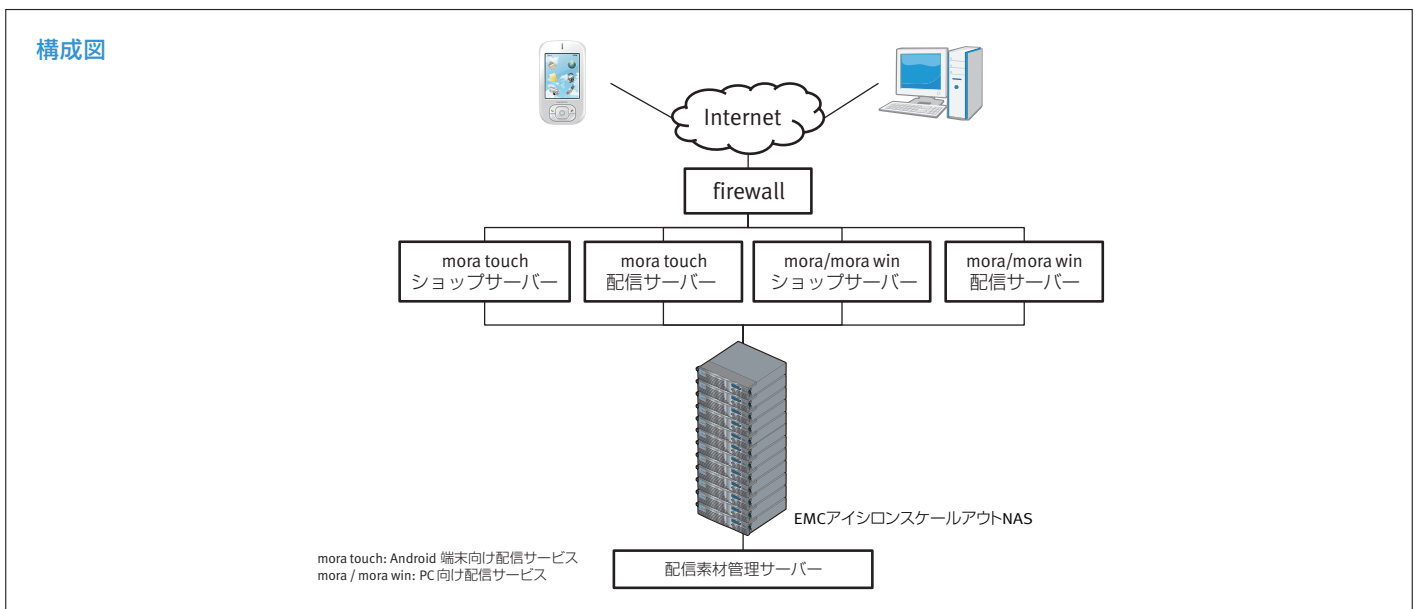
構成図

Internet

firewall

mora touch
ショップサーバー

mora touch
配信サーバー

mora/mora win
ショップサーバー

mora/mora win
配信サーバー

EMCアイシロンスケールアウトNAS

mora touch: Android 端末向け配信サービス
mora / mora win: PC向け配信サービス

配信素材管理サーバー